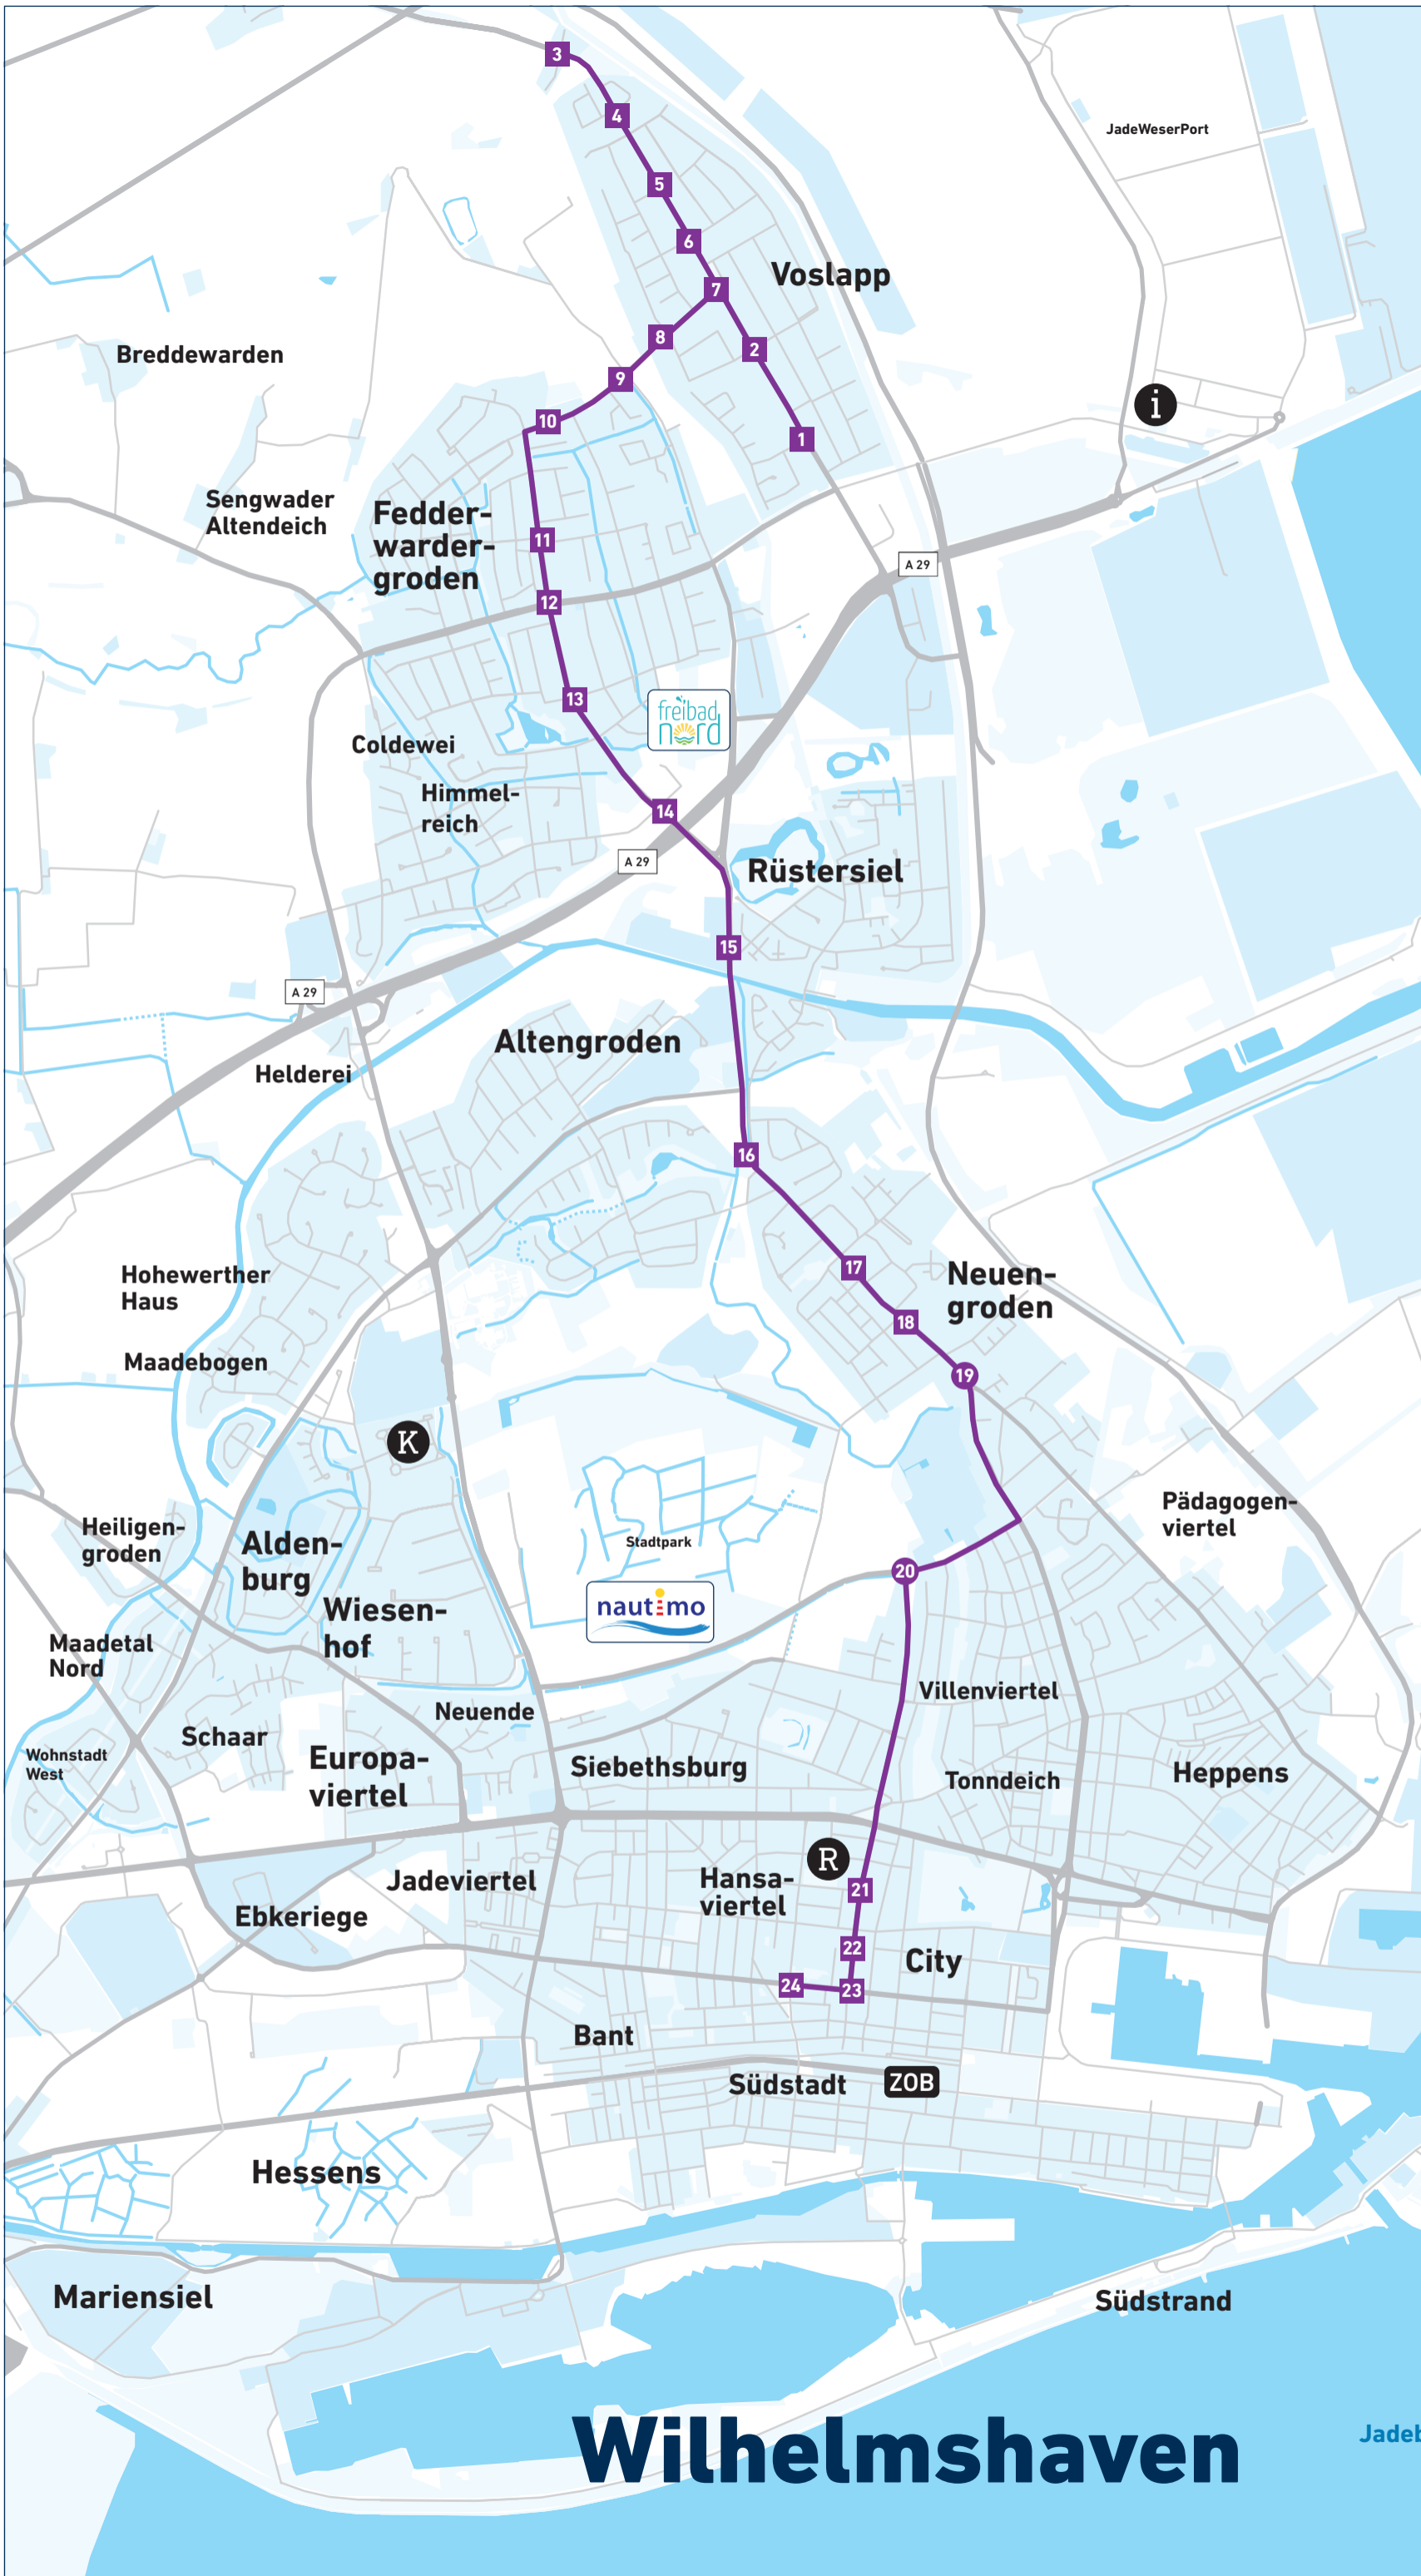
3
4
5
6
7
8
2
9
10
1
JadeWeserPort
Voslapp
Breddewarden
i
Sengwader Altendeich
Fedderwardergroden
11
12
A 29
13
freibad nord
Coldewei
Himmelreich
14
A 29
Rüstersiel
15
A 29
Altengroden
Helderei
16
17
Neuengroden
18
19
Hohewerther Haus
Maadebogen
K
Pädagogenviertel
Heiligengroden
Aldenburg
Stadtpark
20
Wiesenhof
nautimo
Maadetal Nord
Villenviertel
Neuende
Schaar
Europaviertel
Siebethsburg
Tonndeich
Heppens
Wohnstadt West
R
Jadeviertel
Hansaviertel
21
Ebkeriege
22
City
24
23
Bant
Südstadt
ZOB
Hessens
Mariensiel
Südstrand
Wilhelmshaven
Jadeb